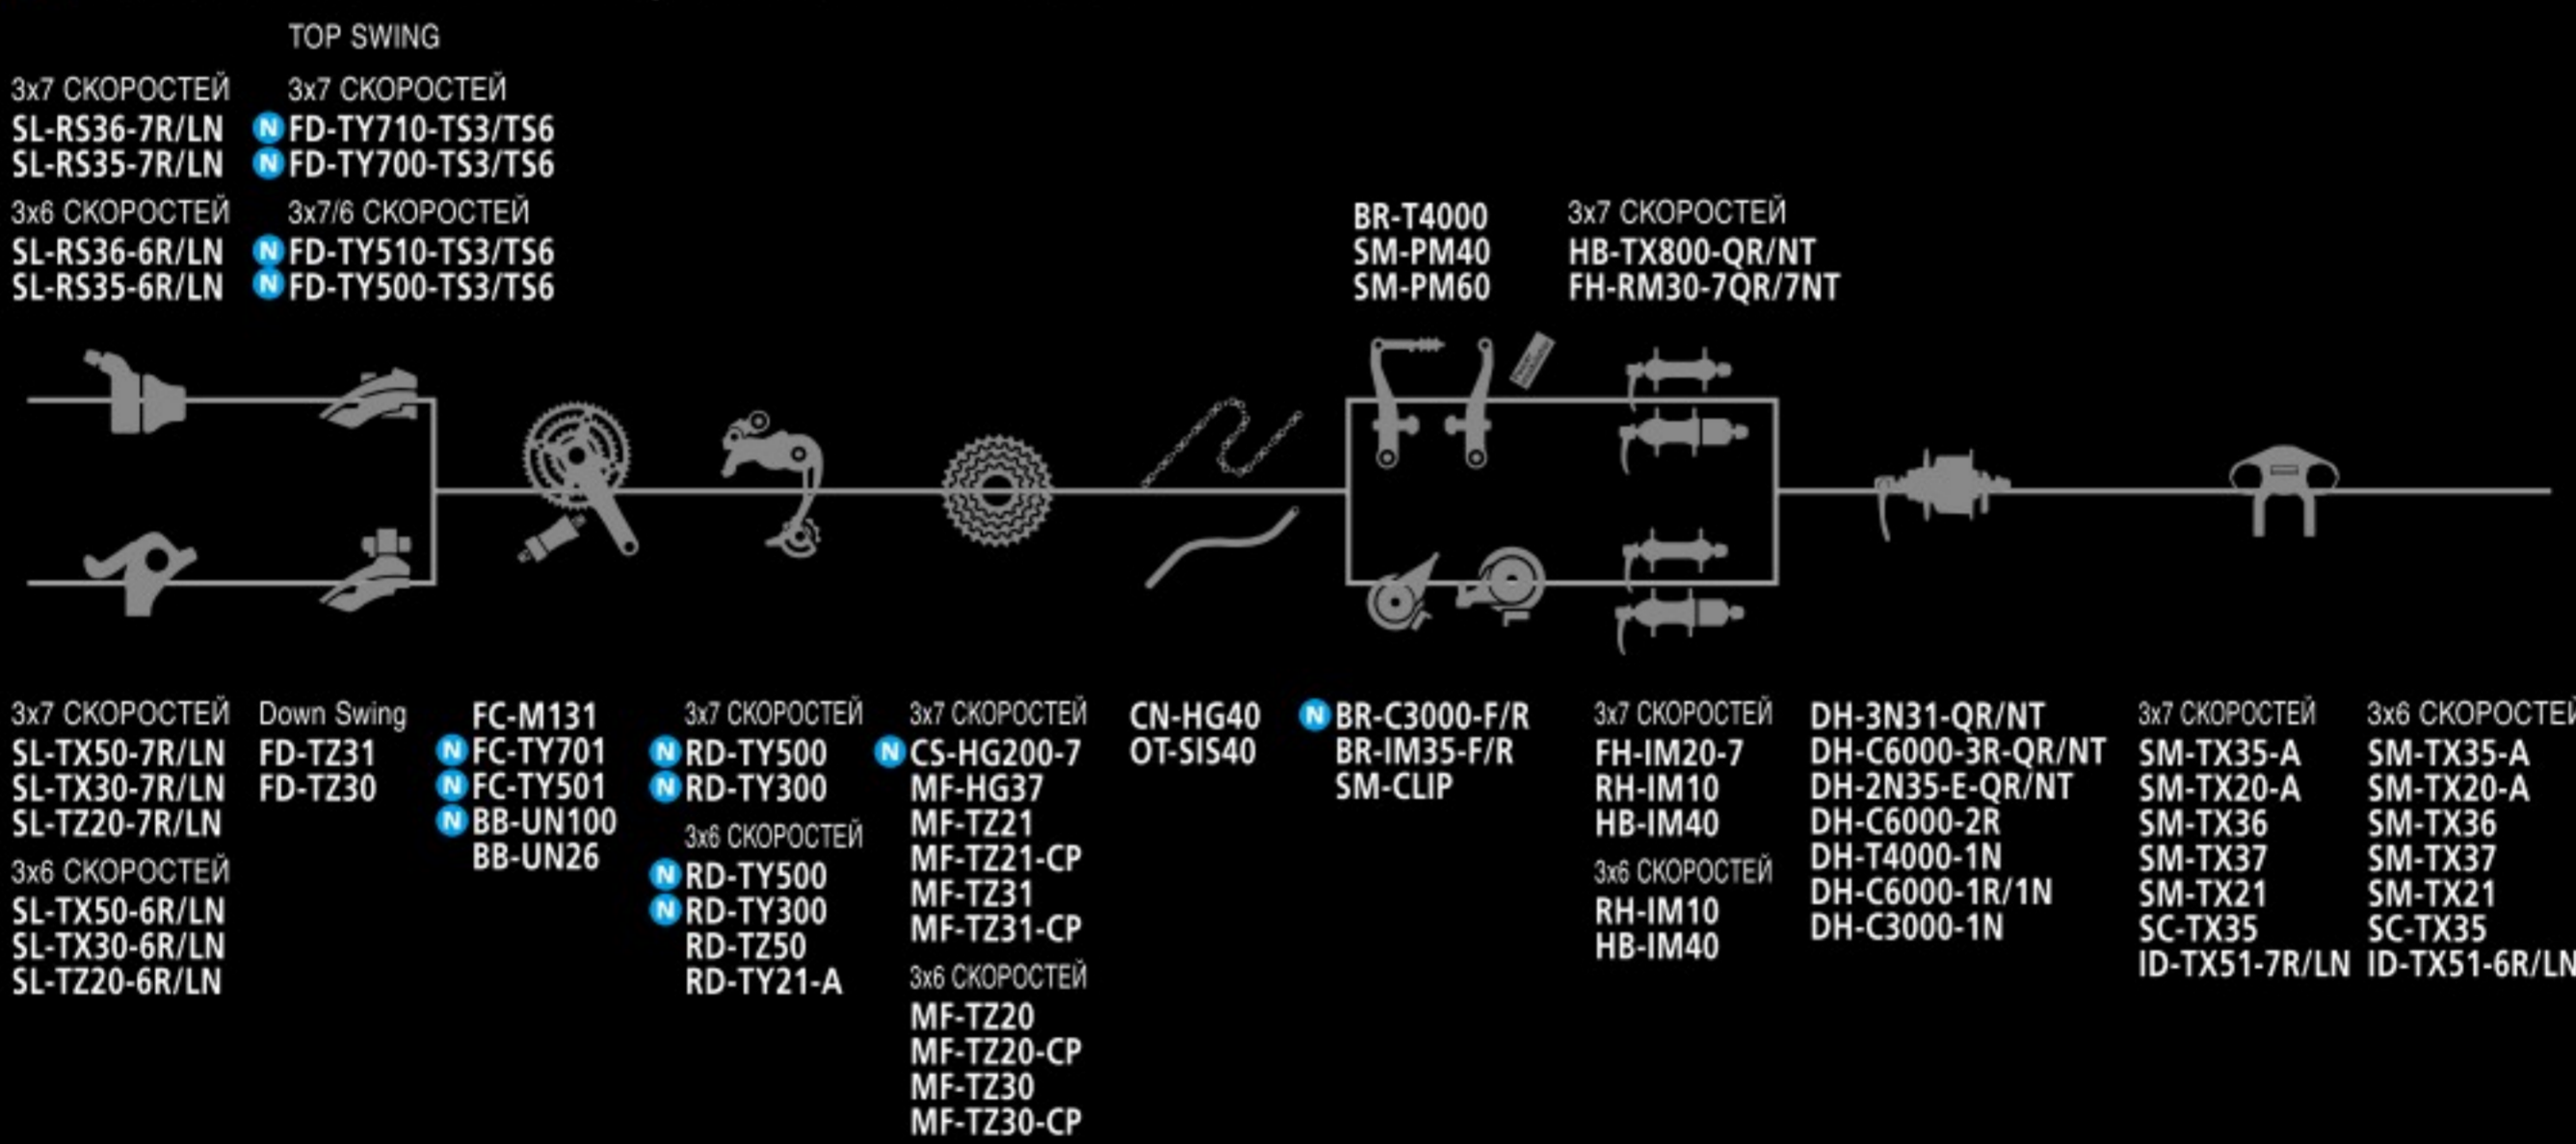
TOP SWING

3x7 СКОРОСТЕЙ
SL-RS36-7R/LN
SL-RS35-7R/LN
3x6 СКОРОСТЕЙ
SL-RS36-6R/LN
SL-RS35-6R/LN

3x7 СКОРОСТЕЙ
N FD-TY710-TS3/TS6
N FD-TY700-TS3/TS6
3x7/6 СКОРОСТЕЙ
N FD-TY510-TS3/TS6
N FD-TY500-TS3/TS6

BR-T4000
SM-PM40
SM-PM60

3x7 СКОРОСТЕЙ
HB-TX800-QR/NT
FH-RM30-7QR/7NT

3x7 СКОРОСТЕЙ
SL-TX50-7R/LN
SL-TX30-7R/LN
SL-TZ20-7R/LN
3x6 СКОРОСТЕЙ
SL-TX50-6R/LN
SL-TX30-6R/LN
SL-TZ20-6R/LN

Down Swing
FD-TZ31
FD-TZ30

FC-M131
N FC-TY701
N FC-TY501
N BB-UN100
BB-UN26

3x7 СКОРОСТЕЙ
N RD-TY500
N RD-TY300
3x6 СКОРОСТЕЙ
N RD-TY500
N RD-TY300
RD-TZ50
RD-TY21-A

3x7 СКОРОСТЕЙ
N CS-HG200-7
MF-HG37
MF-TZ21
MF-TZ21-CP
MF-TZ31
MF-TZ31-CP
3x6 СКОРОСТЕЙ
MF-TZ20
MF-TZ20-CP
MF-TZ30
MF-TZ30-CP

CN-HG40
OT-SIS40

N BR-C3000-F/R
BR-IM35-F/R
SM-CLIP

3x7 СКОРОСТЕЙ
FH-IM20-7
RH-IM10
HB-IM40
3x6 СКОРОСТЕЙ
RH-IM10
HB-IM40

DH-3N31-QR/NT
DH-C6000-3R-QR/NT
DH-2N35-E-QR/NT
DH-C6000-2R
DH-T4000-1N
DH-C6000-1R/1N
DH-C3000-1N

3x7 СКОРОСТЕЙ
SM-TX35-A
SM-TX20-A
SM-TX36
SM-TX37
SM-TX21
SC-TX35
ID-TX51-7R/LN

3x6 СКОРОСТЕЙ
SM-TX35-A
SM-TX20-A
SM-TX36
SM-TX37
SM-TX21
SC-TX35
ID-TX51-6R/LN